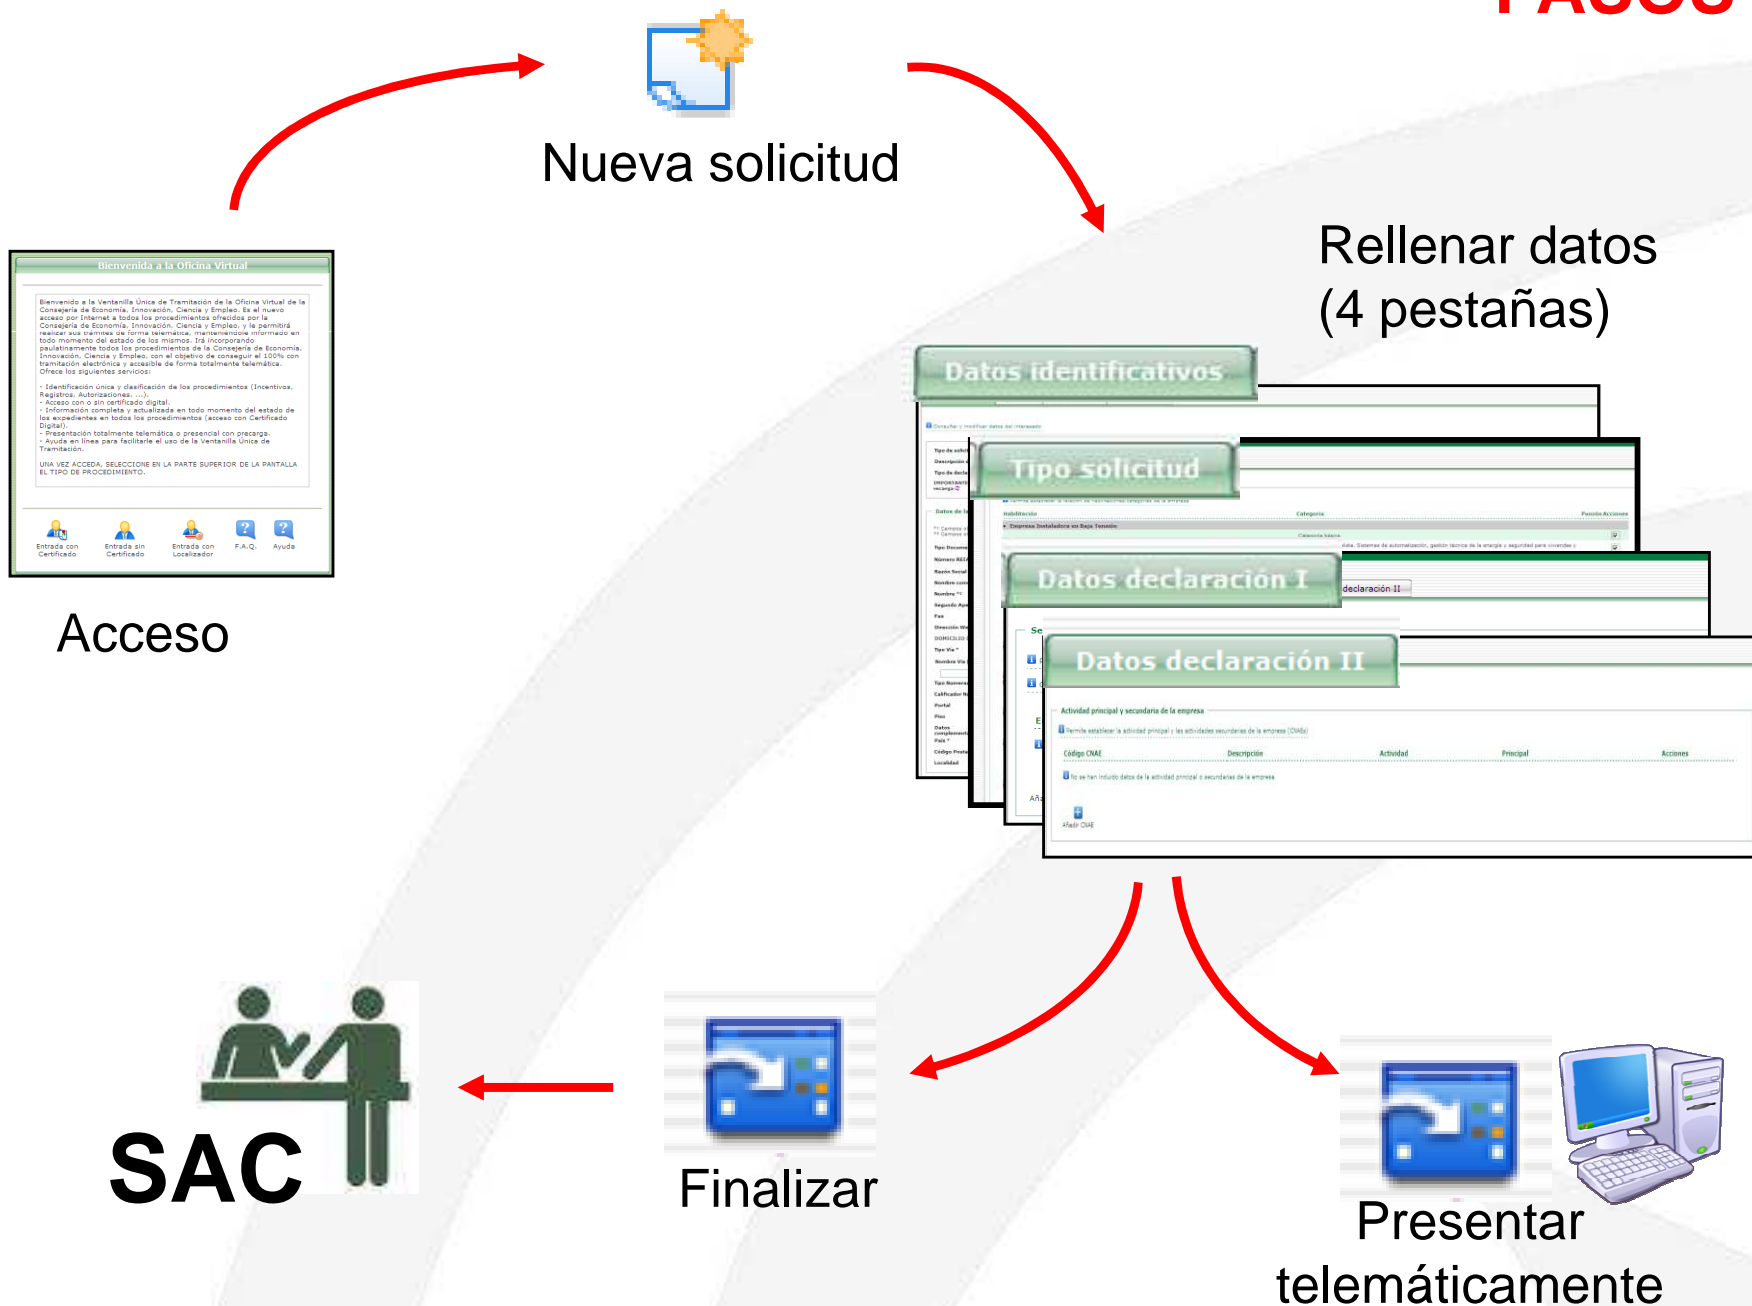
PASOS

Nueva solicitud

Bienvenida a la Oficina Virtual

Bienvenido a la Ventanilla Única de Tramitación de la Oficina Virtual de la Consejería de Economía, Innovación, Ciencia y Empleo. Es el nuevo acceso por Internet a todos los procedimientos ofrecidos por la Consejería de Economía, Innovación, Ciencia y Empleo, y le permitirá realizar sus trámites de forma telemática, manteniéndole informado en todo momento del estado de los mismos. Irá incorporando paulatinamente todos los procedimientos de la Consejería de Economía, Innovación, Ciencia y Empleo, con el objetivo de conseguir el 100% con tramitación electrónica y accesible de forma totalmente telemática. Ofrece los siguientes servicios:

- Identificación única y clasificación de los procedimientos (Incentivos, Registros, Autorizaciones, ...).
- Acceso con o sin certificado digital.
- Información completa y actualizada en todo momento del estado de los expedientes en todos los procedimientos (acceso con Certificado Digital).
- Presentación totalmente telemática o presencial con precarga.
- Ayuda en línea para facilitarle el uso de la Ventanilla Única de Tramitación.

UNA VEZ ACCEDA, SELECCIONE EN LA PARTE SUPERIOR DE LA PANTALLA EL TIPO DE PROCEDIMIENTO.

Entrada con Certificado
Entrada sin Certificado
Entrada con Localizador
F.A.Q.
Ayuda

Acceso

Rellenar datos
(4 pestañas)

Datos identificativos
Tipo solicitud
Datos declaración I
Datos declaración II

Actividad principal y secundaria de la empresa
Código CNAE
Descripción
Actividad
Principal
Acciones
Añadir CNAE

SAC

Finalizar

Presentar telemáticamente